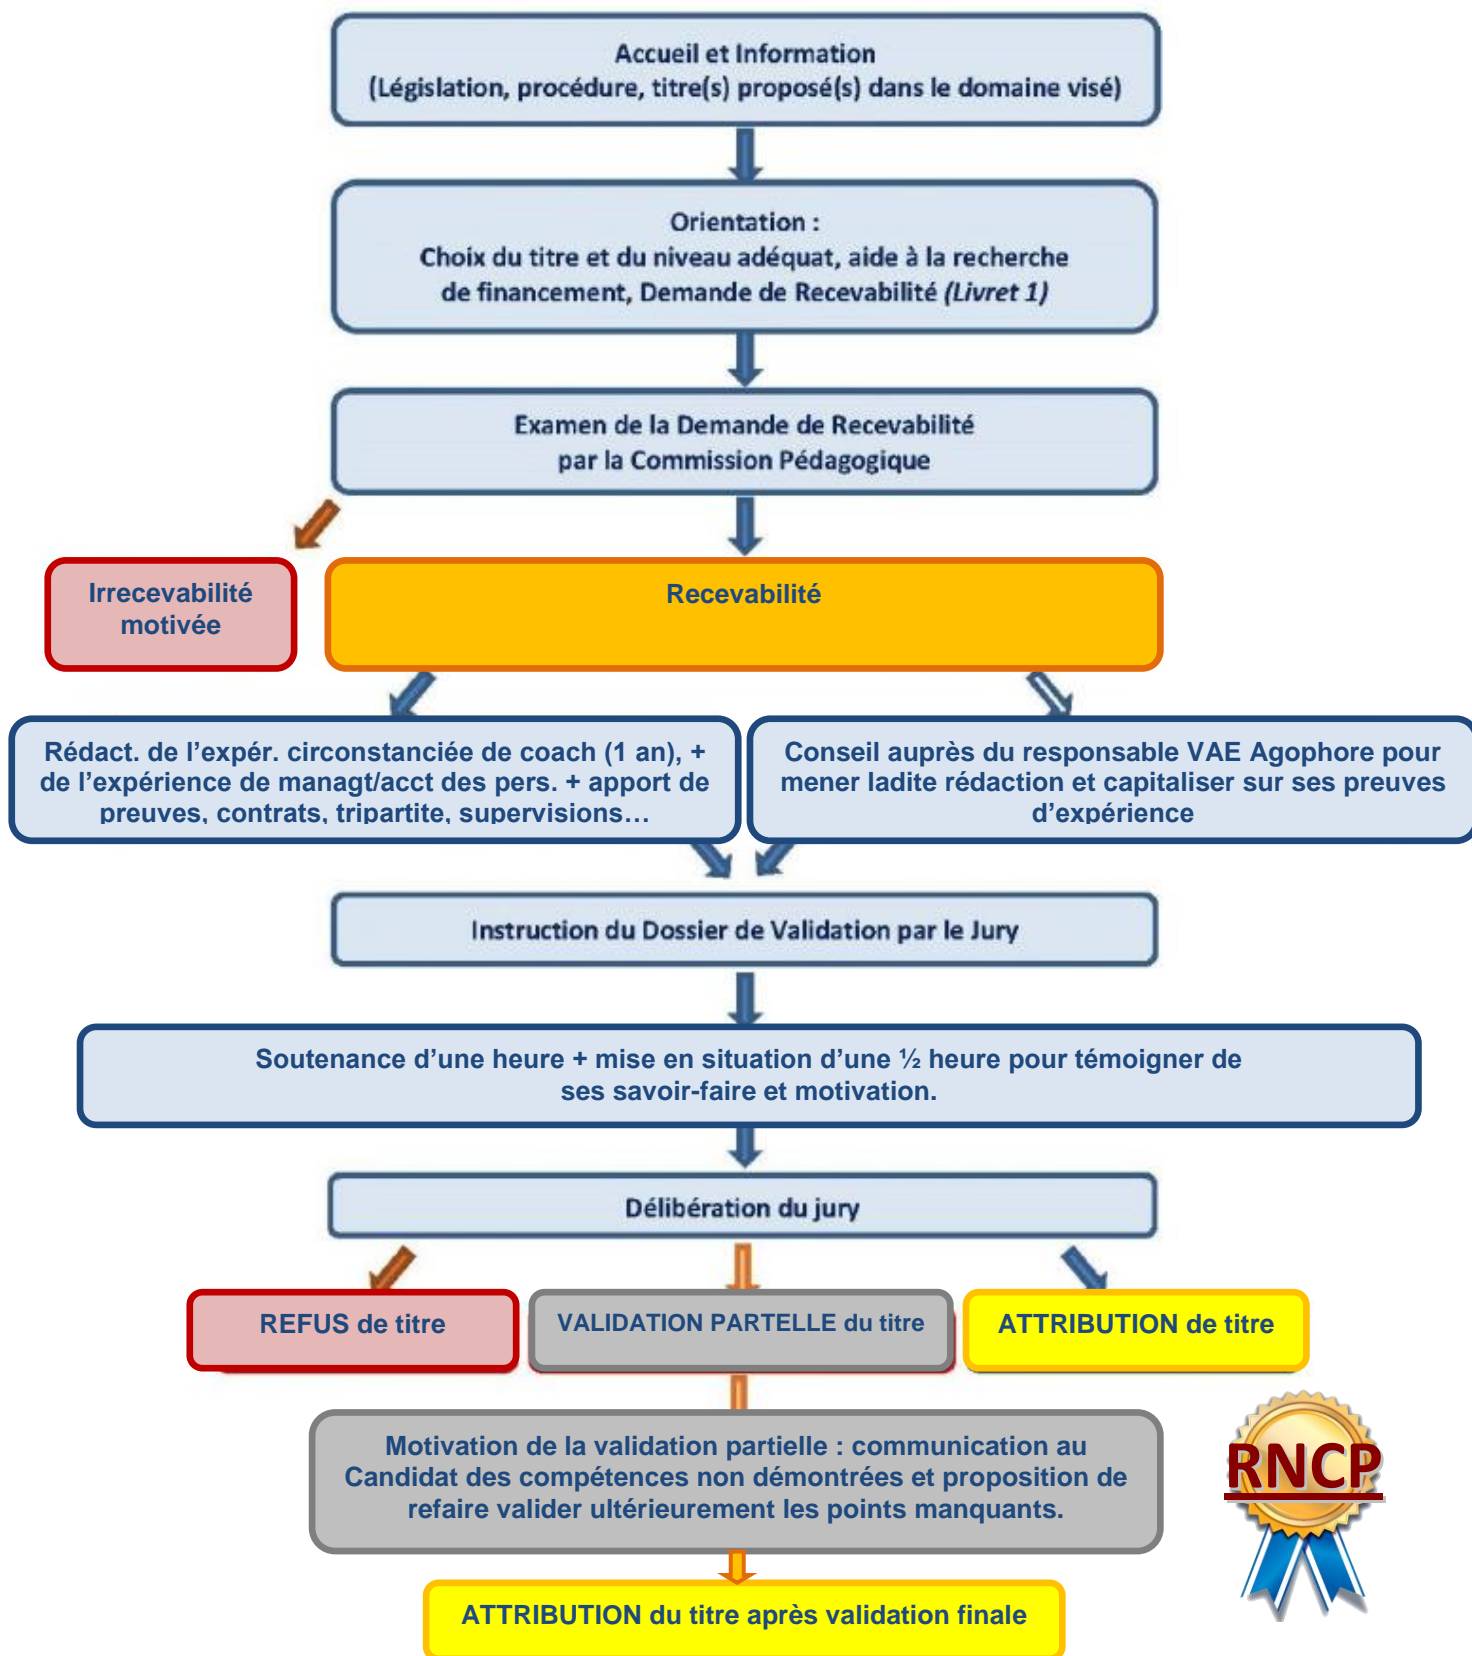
Accueil et Information
(Législation, procédure, titre(s) proposé(s) dans le domaine visé)

Orientation :
Choix du titre et du niveau adéquat, aide à la recherche de financement, Demande de Recevabilité *(Livret 1)*

Examen de la Demande de Recevabilité par la Commission Pédagogique

Irrecevabilité motivée

Recevabilité

Rédact. de l'expér. circonstanciée de coach (1 an), + de l'expérience de managt/acct des pers. + apport de preuves, contrats, tripartite, supervisions…

Conseil auprès du responsable VAE Agophore pour mener ladite rédaction et capitaliser sur ses preuves d'expérience

Instruction du Dossier de Validation par le Jury

Soutenance d'une heure + mise en situation d'une ½ heure pour témoigner de ses savoir-faire et motivation.

Délibération du jury

REFUS de titre

VALIDATION PARTELLE du titre

ATTRIBUTION de titre

Motivation de la validation partielle : communication au Candidat des compétences non démontrées et proposition de refaire valider ultérieurement les points manquants.

RNCP

ATTRIBUTION du titre après validation finale